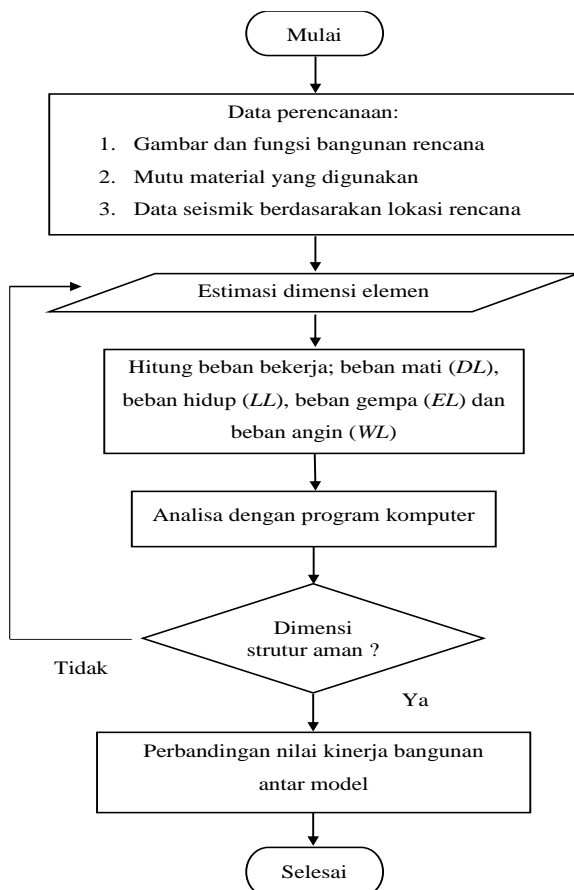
Mulai

Data perencanaan:
1. Gambar dan fungsi bangunan rencana
2. Mutu material yang digunakan
3. Data seismik berdasarakan lokasi rencana

Estimasi dimensi elemen

Hitung beban bekerja; beban mati (*DL*), beban hidup (*LL*), beban gempa (*EL*) dan beban angin (*WL*)

Analisa dengan program komputer

Dimensi strutur aman ?

Tidak

Ya

Perbandingan nilai kinerja bangunan antar model

Selesai